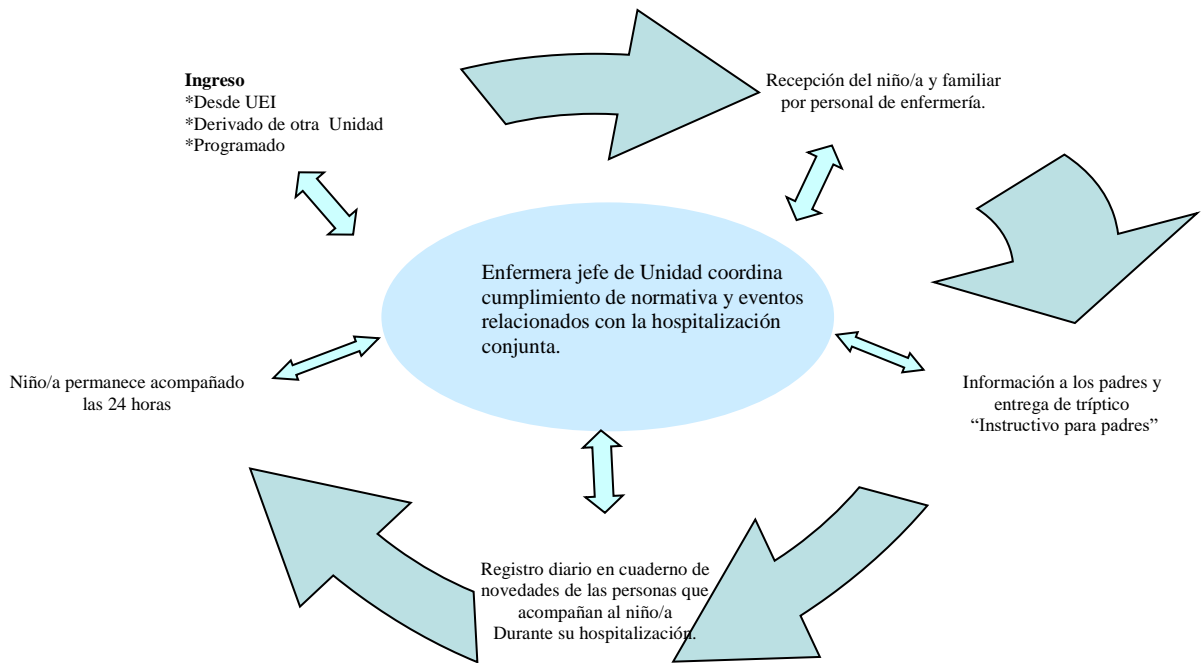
**Ingreso**
*Desde UEI
*Derivado de otra Unidad
*Programado

Recepción del niño/a y familiar por personal de enfermería.

Enfermera jefe de Unidad coordina cumplimiento de normativa y eventos relacionados con la hospitalización conjunta.

Niño/a permanece acompañado las 24 horas

Información a los padres y entrega de tríptico "Instructivo para padres"

Registro diario en cuaderno de novedades de las personas que acompañan al niño/a Durante su hospitalización.